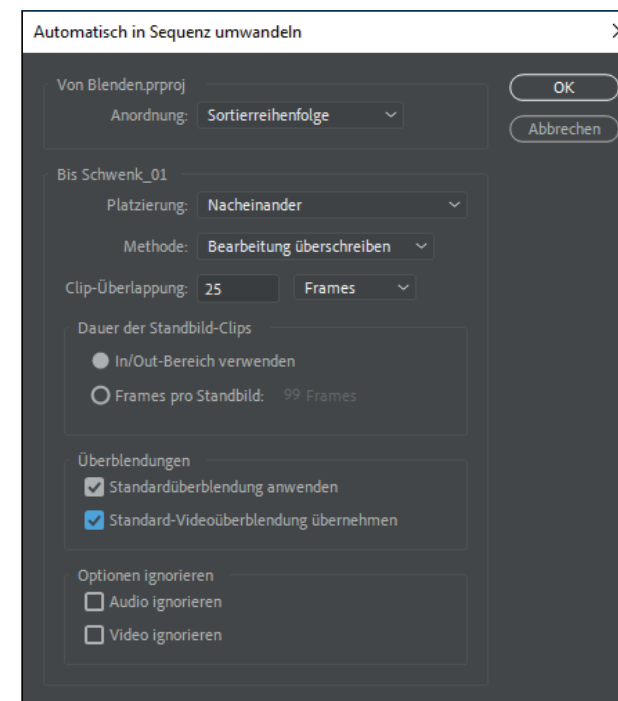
Automatisch in Sequenz umwandeln

Von Blenden.prproj

Anordnung: Sortierreihenfolge

OK

Abbrechen

Bis Schwenk_01

Platzierung: Nacheinander

Methode: Bearbeitung überschreiben

Clip-Überlappung: 25 Frames

Dauer der Standbild-Clips

In/Out-Bereich verwenden

Frames pro Standbild: 99 Frames

Überblendungen

Standardüberblendung anwenden

Standard-Videoüberblendung übernehmen

Optionen ignorieren

Audio ignorieren

Video ignorieren